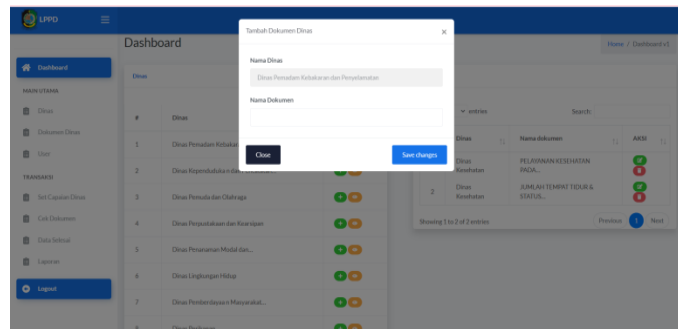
LPPD

Dashboard

MAIN UTAMA

Dinas

Dokumen Dinas

User

TRANSAKSI

Set Capaian Dinas

Cek Dokumen

Data Sekual

Laporan

Logout

Dashboard

Home / Dashboard v1

Dinas

| # | Dinas |
|---|---|
| 1 | Dinas Pemadam Kebakar... |
| 2 | Dinas Kependudukan dan... |
| 3 | Dinas Pemuda dan Olahraga |
| 4 | Dinas Perpustakaan dan Kearsipan |
| 5 | Dinas Penanaman Modal dan... |
| 6 | Dinas Lingkungan Hidup |
| 7 | Dinas Pemberdayaan Masyarakat... |
| 8 | Dinas Perikanan |

entries

Search:

| # | Dinas | Nama dokumen | AKSI |
|---|---|---|---|
| 1 | Dinas Kesehatan | PELAYANAN KESEHATAN PADA... | |
| 2 | Dinas Kesehatan | JUMLAH TEMPAT TIDUR & STATUS... | |

Showing 1 to 2 of 2 entries

Previous 1 Next

Tambah Dokumen Dinas

×

Nama Dinas

Dinas Pemadam Kebakaran dan Penyelamatan

Nama Dokumen

Close

Save changes